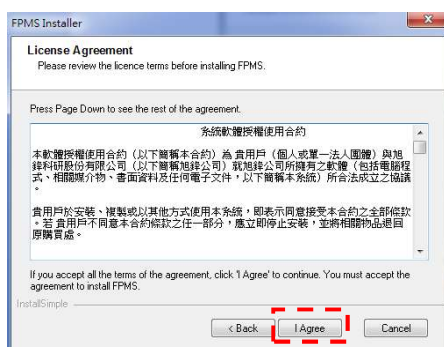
FPMS Installer

License Agreement
Please review the licence terms before installing FPMS.

Press Page Down to see the rest of the agreement.

系統軟體授權使用合約

本軟體授權使用合約（以下簡稱本合約）為 貴用戶（個人或單一法人團體）與旭鋒科研股份有限公司（以下簡稱旭鋒公司）就旭鋒公司所擁有之軟體（包括電腦程式、相關媒介物、書面資料及任何電子文件，以下簡稱本系統）所合法成立之協議。

貴用戶於安裝、複製或以其他方式使用本系統，即表示同意接受本合約之全部條款。若 貴用戶不同意本合約條款之任一部分，應立即停止安裝，並將相關物品退回原購買處。

If you accept all the terms of the agreement, click 'I Agree' to continue. You must accept the agreement to install FPMS.

InstallSimple

< Back | I Agree | Cancel